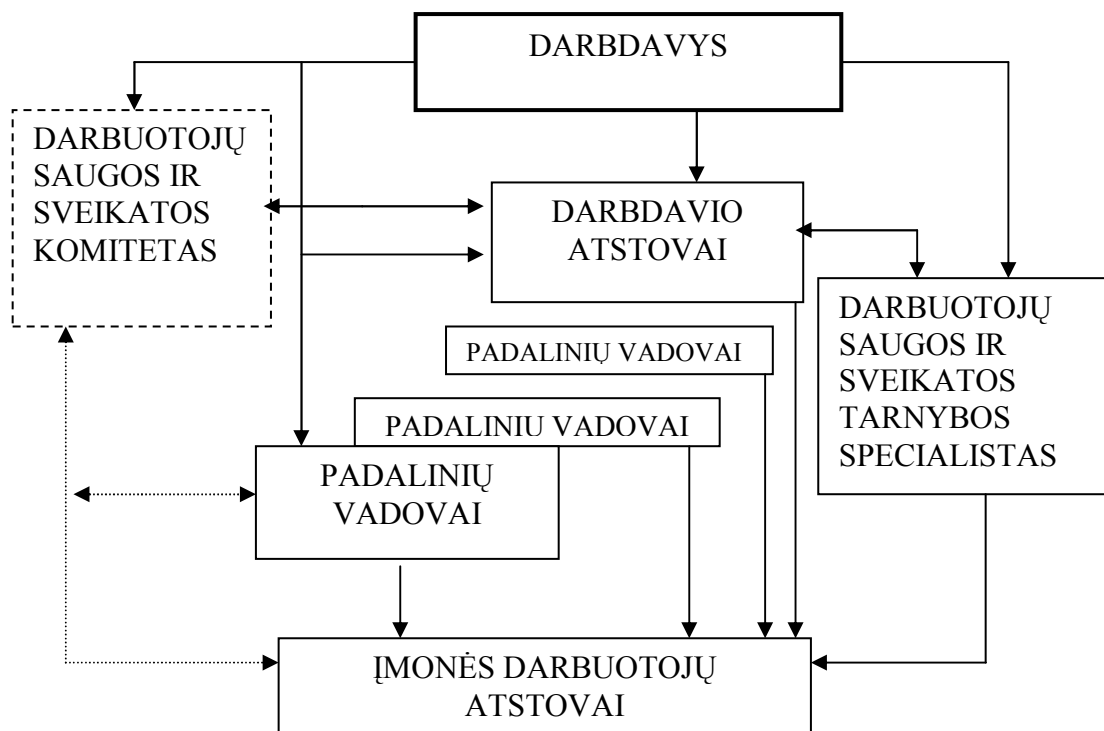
DARBDAVYS

DARBUOTOJŲ SAUGOS IR SVEIKATOS KOMITETAS

DARBDAVIO ATSTOVAI

DARBUOTOJŲ SAUGOS IR SVEIKATOS TARNYBOS SPECIALISTAS

PADALINIŲ VADOVAI

PADALINIU VADOVAI

PADALINIŲ VADOVAI

ĮMONĖS DARBUOTOJŲ ATSTOVAI